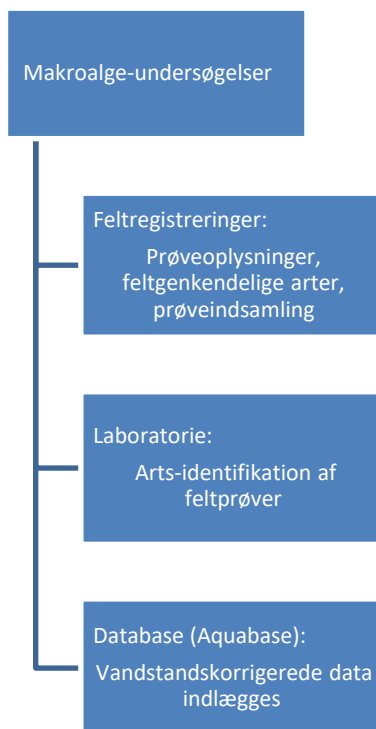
Makroalge-undersøgelser

Feltregistreringer:
Prøveoplysninger, feltgenkendelige arter, prøveindsamling

Laboratorie:
Arts-identifikation af feltprøver

Database (Aquabase):
Vandstandskorrigerede data indlægges